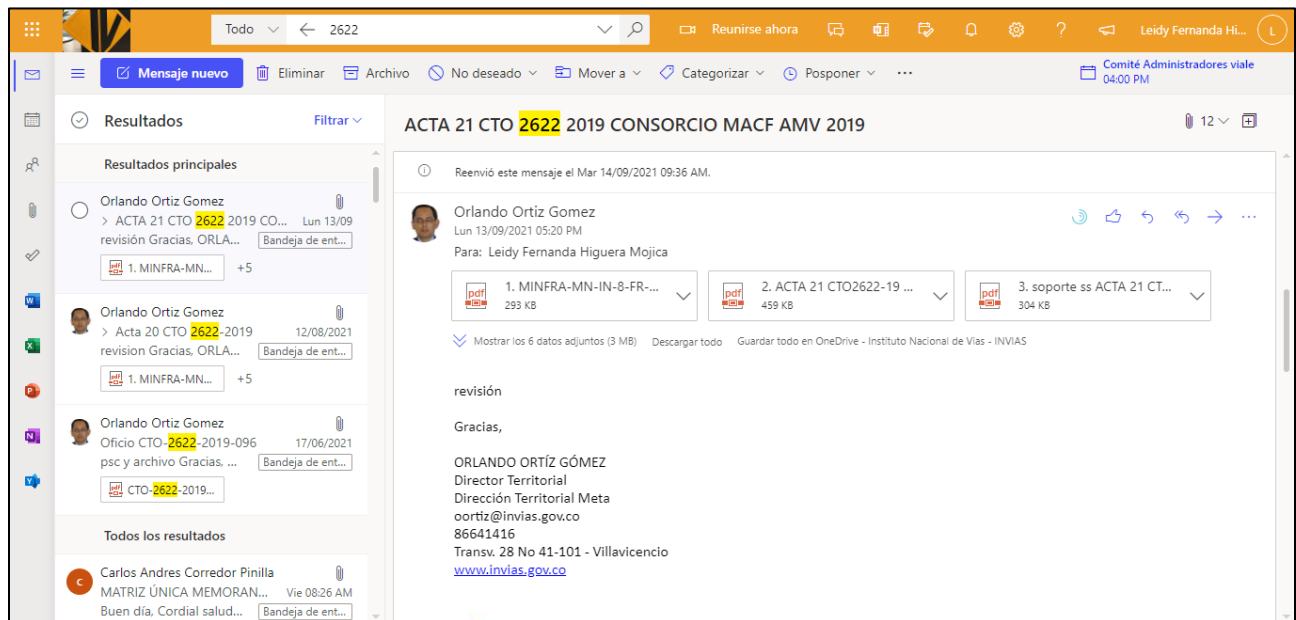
Todo 2622 Reunirse ahora Leidy Fernanda Hi... L

Mensaje nuevo Eliminar Archivo No deseado Mover a Categorizar Posponer ···

Comité Administradores viale 04:00 PM

Resultados Filtrar

Resultados principales

Orlando Ortiz Gomez
> ACTA 21 CTO 2622 2019 CO... Lun 13/09
revisión Gracias, ORLA... Bandeja de ent...
1. MINFRA-MN... +5

Orlando Ortiz Gomez
> Acta 20 CTO 2622-2019 12/08/2021
revision Gracias, ORLA... Bandeja de ent...
1. MINFRA-MN... +5

Orlando Ortiz Gomez
Oficio CTO-2622-2019-096 17/06/2021
psc y archivo Gracias, ... Bandeja de ent...
CTO-2622-2019...

Todos los resultados

C Carlos Andres Corredor Pinilla
MATRIZ ÚNICA MEMORAN... Vie 08:26 AM
Buen día, Cordial salud... Bandeja de ent...

ACTA 21 CTO 2622 2019 CONSORCIO MACF AMV 2019

12

Reenvió este mensaje el Mar 14/09/2021 09:36 AM.

Orlando Ortiz Gomez
Lun 13/09/2021 05:20 PM
Para: Leidy Fernanda Higuera Mojica

1. MINFRA-MN-IN-8-FR-... 293 KB
2. ACTA 21 CTO2622-19 ... 459 KB
3. soporte ss ACTA 21 CT... 304 KB

Mostrar los 6 datos adjuntos (3 MB) Descargar todo Guardar todo en OneDrive - Instituto Nacional de Vías - INVIAS

revisión

Gracias,

ORLANDO ORTÍZ GÓMEZ
Director Territorial
Dirección Territorial Meta
oortiz@invias.gov.co
86641416
Transv. 28 No 41-101 - Villavicencio
www.invias.gov.co